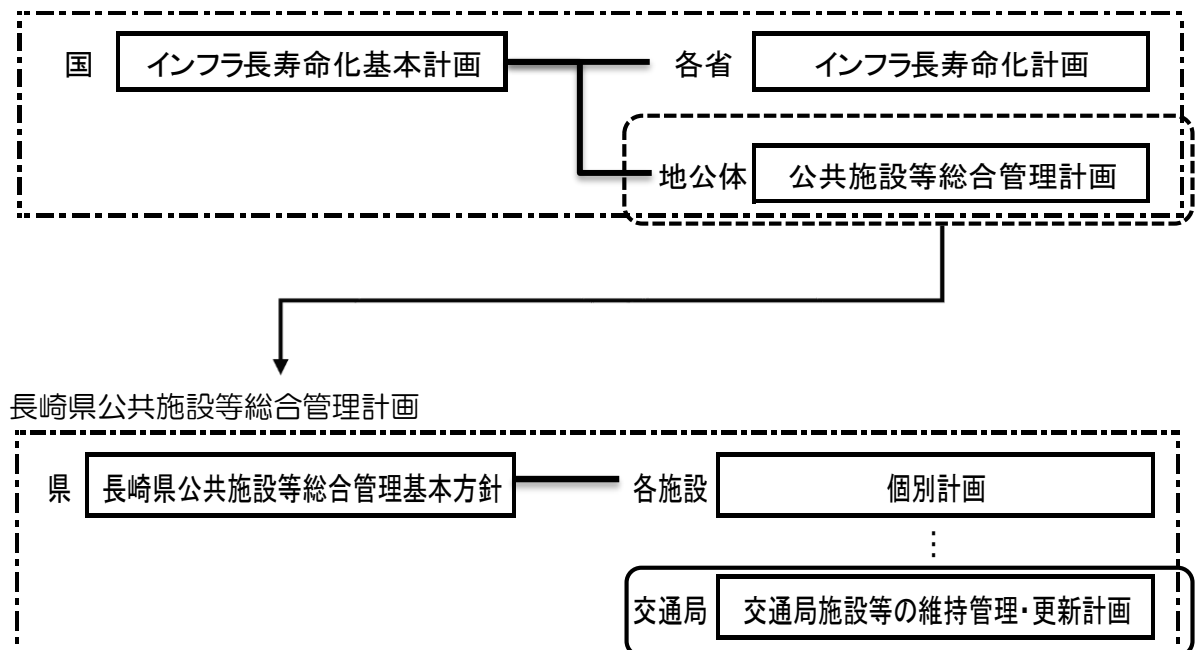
国 インフラ長寿命化基本計画

各省 インフラ長寿命化計画

地公体 公共施設等総合管理計画

長崎県公共施設等総合管理計画

県 長崎県公共施設等総合管理基本方針

各施設 個別計画

⋮

交通局 交通局施設等の維持管理・更新計画